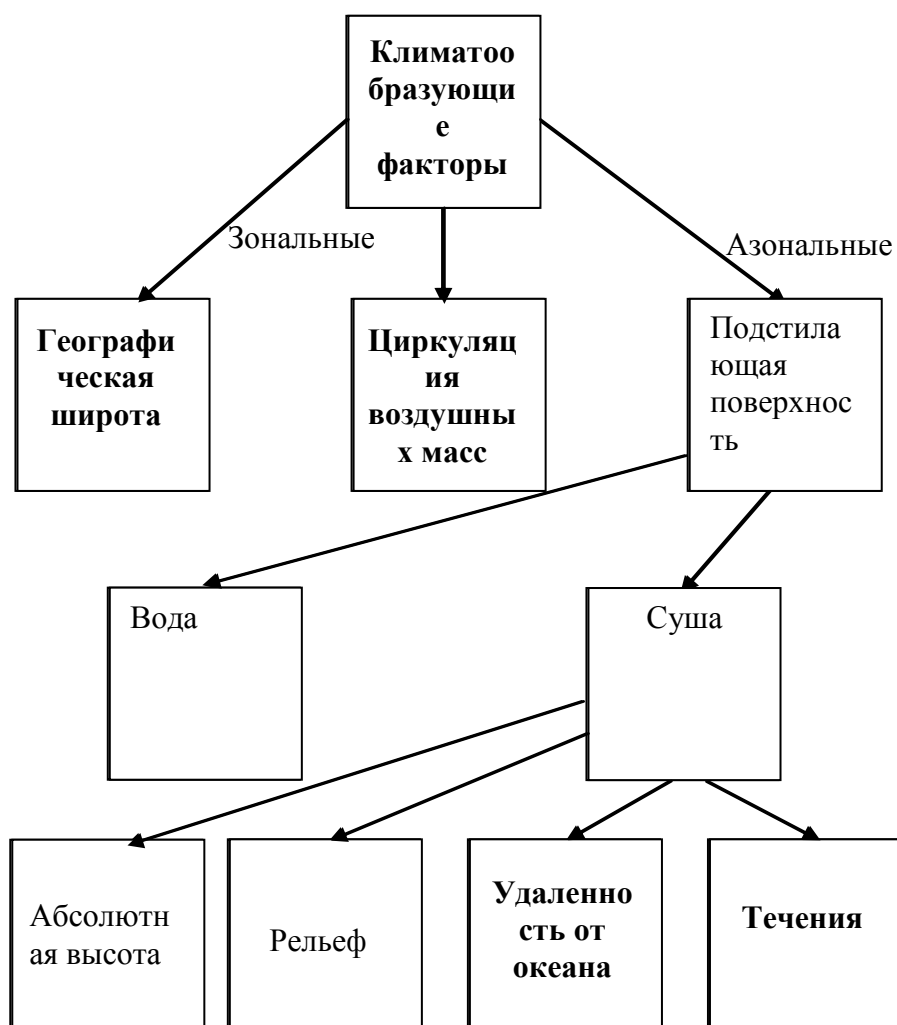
**Климатообразующие факторы**

Зональные

Азональные

**Географическая широта**

**Циркуляция воздушных масс**

Подстилающая поверхность

Вода

Суша

Абсолютная высота

Рельеф

**Удаленность от океана**

**Течения**